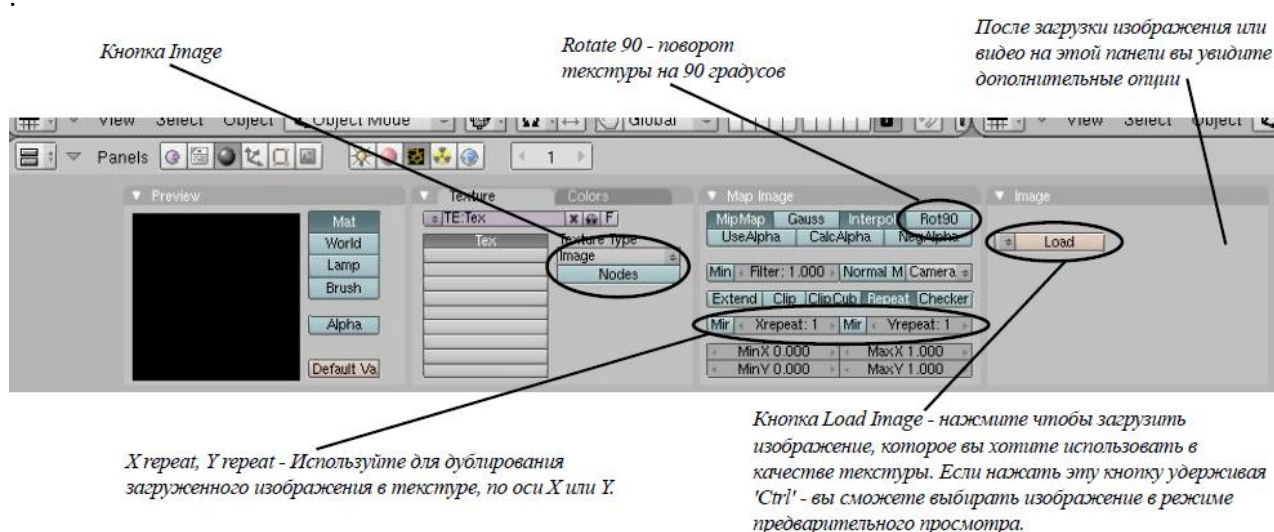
Кнопка Image

Rotate 90 - поворот текстуры на 90 градусов

После загрузки изображения или видео на этой панели вы увидите дополнительные опции

View Select Object Object Mode Global View Select Object

Panels 1

Preview

Mat
World
Lamp
Brush
Alpha
Default Va

Texture Colors

TE:Tex F

Tex

Texture Type
Image
Nodes

Map Image

MipMap Gauss Interpol Rot90
UseAlpha CalcAlpha NegAlpha

Min Filter: 1.000 Normal M Camera

Extend Clip ClipCub Repeat Checker

Mir Xrepeat: 1 Mir Yrepeat: 1

MinX 0.000 MaxX 1.000
MinY 0.000 MaxY 1.000

Image

Load

X repeat, Y repeat - Используйте для дублирования загруженного изображения в текстуре, по оси X или Y.

Кнопка Load Image - нажмите чтобы загрузить изображение, которое вы хотите использовать в качестве текстуры. Если нажать эту кнопку удерживая 'Ctrl' - вы сможете выбирать изображение в режиме предварительного просмотра.